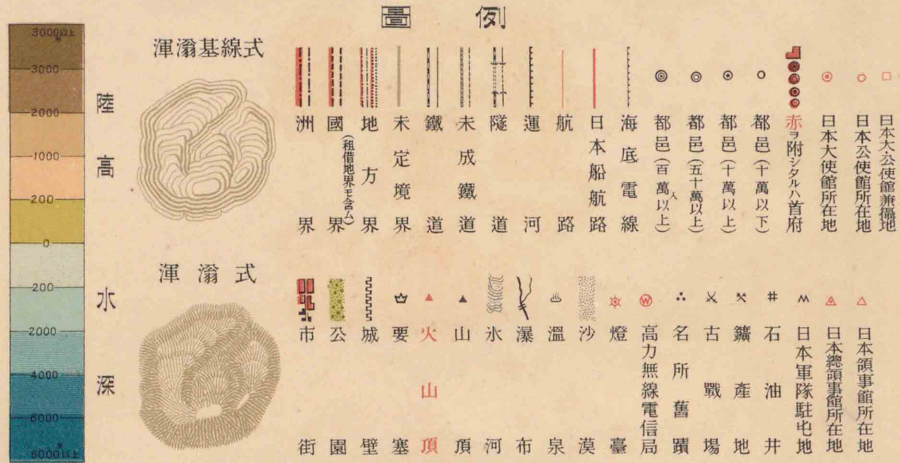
例圖

渾滃基線式

渾滃式

3000以上
3000
2000
1000
200
0
200
2000
4000
6000
6000以上

陸高

水深

洲界
國界（租借地界モ含ム）
地方界
未定境界
鐵道
未成鐵道
隧道
運河
航路
日本船航路
海底電線
都邑（百萬以上）
都邑（五十萬以上）
都邑（十萬以上）
都邑（十萬以下）
赤ヲ附シタルハ首府
日本大使館所在地
日本公使館所在地
日本大公使館兼備地

市街
公園
城壁
要塞
火山頂
山頂
氷河
瀑布
温泉
沙漠
燈臺
高力無線電信局
名所舊蹟
古戰場
鑛產地
石油井
日本軍隊駐屯地
日本總領事館所在地
日本領事館所在地